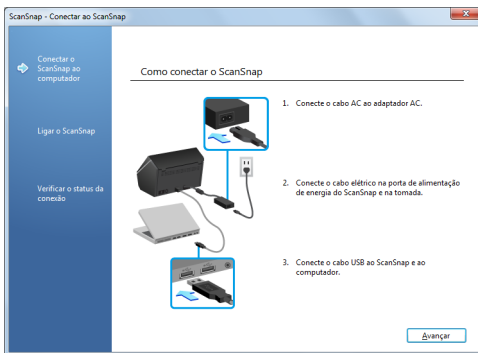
ScanSnap - Conectar ao ScanSnap

Conectar o ScanSnap ao computador

Ligar o ScanSnap

Verificar o status da conexão

Como conectar o ScanSnap

1. Conecte o cabo AC ao adaptador AC.

2. Conecte o cabo elétrico na porta de alimentação de energia do ScanSnap e na tomada.

3. Conecte o cabo USB ao ScanSnap e ao computador.

Avançar